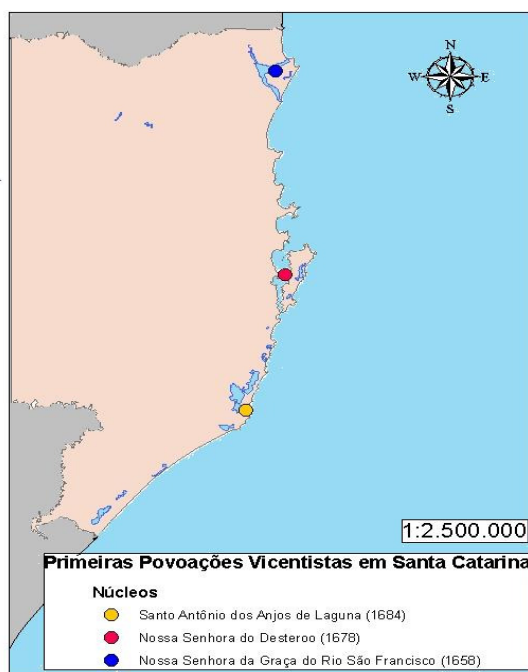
N
W
E
S

1:2.500.000

Primeiras Povoações Vicentistas em Santa Catarina

Núcleos

Santo Antônio dos Anjos de Laguna (1684)

Nossa Senhora do Desteroo (1678)

Nossa Senhora da Graça do Rio São Francisco (1658)